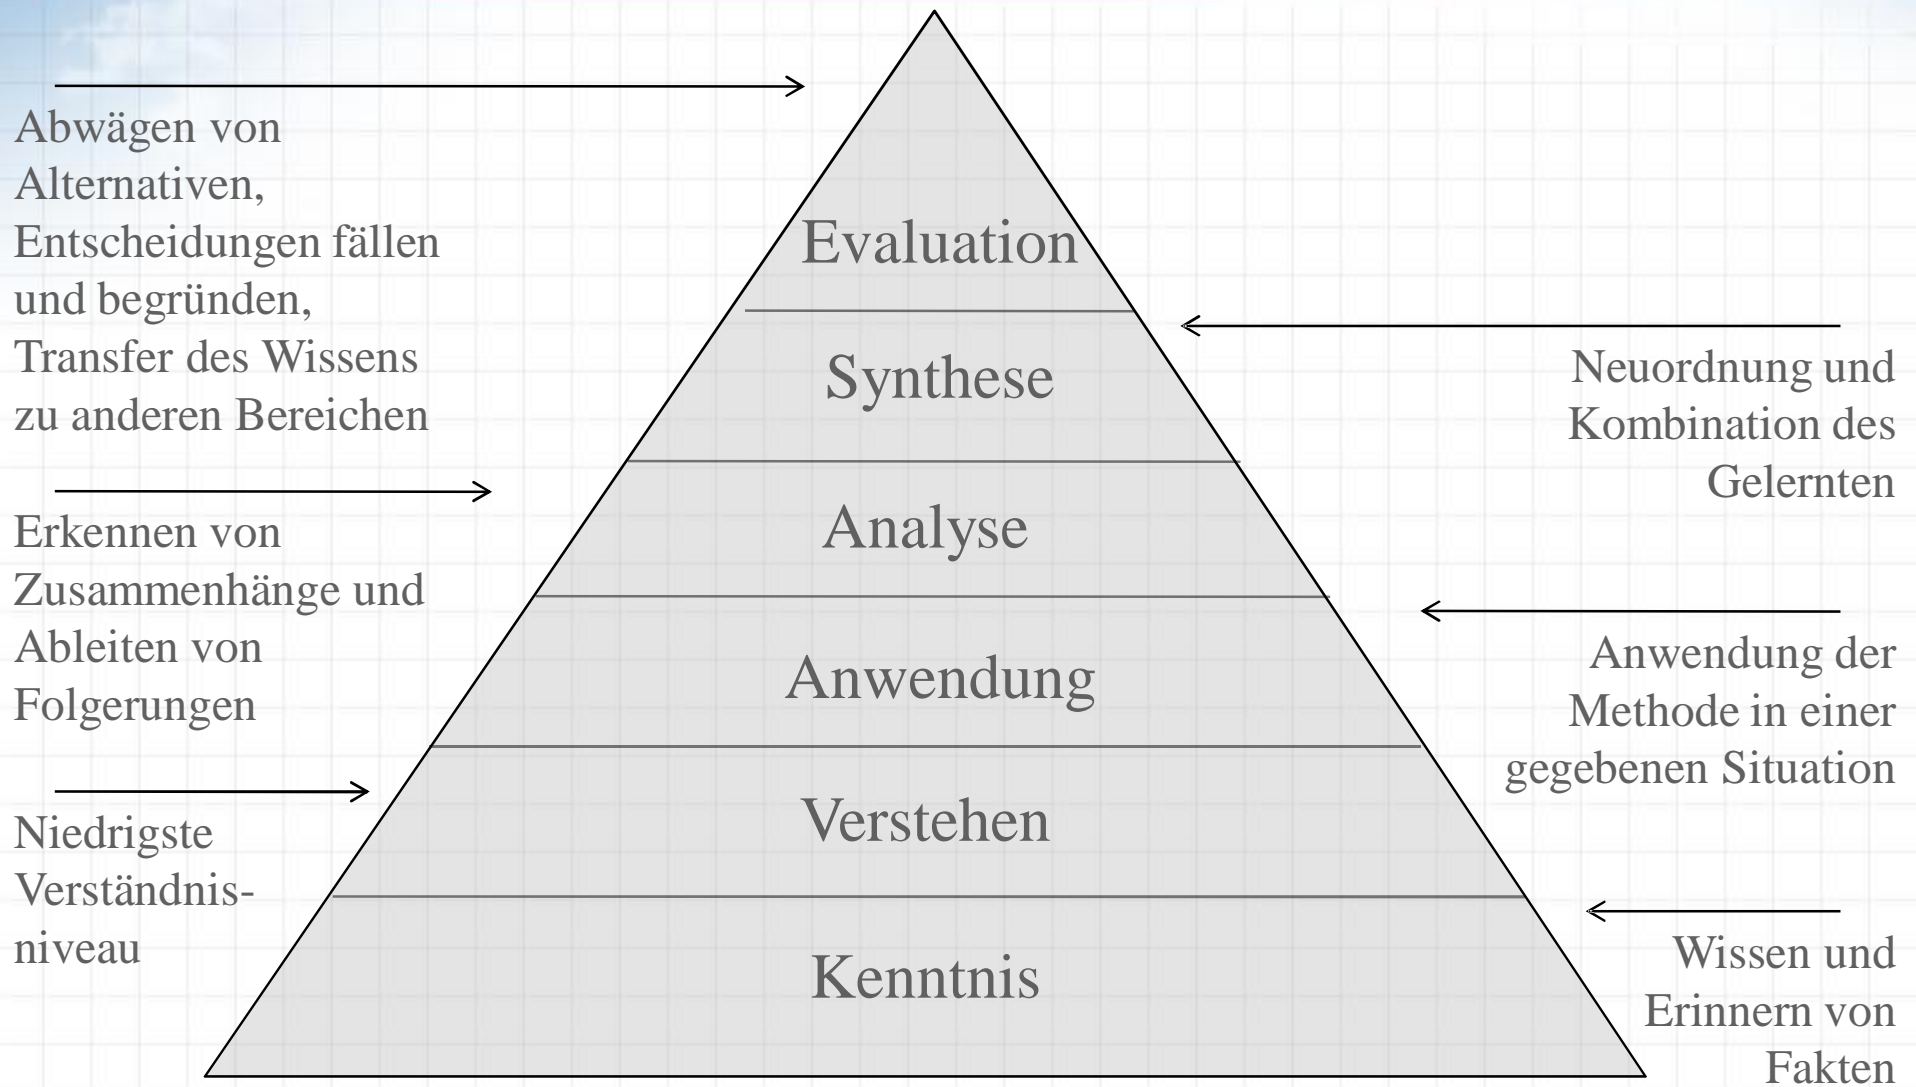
Abwägen von Alternativen, Entscheidungen fällen und begründen, Transfer des Wissens zu anderen Bereichen

Evaluation

Synthese

Neuordnung und Kombination des Gelernten

Analyse

Erkennen von Zusammenhänge und Ableiten von Folgerungen

Anwendung

Anwendung der Methode in einer gegebenen Situation

Verstehen

Niedrigste Verständnisniveau

Kenntnis

Wissen und Erinnern von Fakten